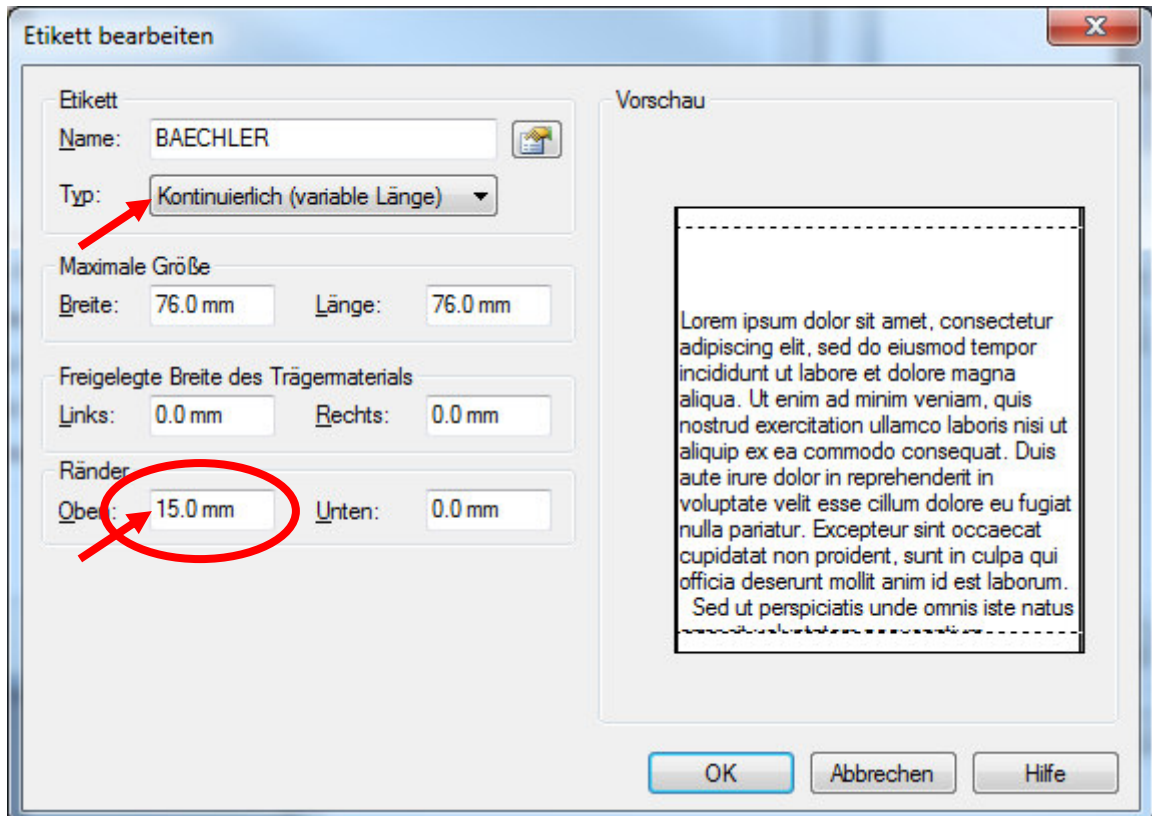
Etikett bearbeiten

Etikett
Name: BAECHLER
Typ: Kontinuierlich (variable Länge)

Maximale Größe
Breite: 76.0 mm Länge: 76.0 mm

Freigelegte Breite des Trägermaterials
Links: 0.0 mm Rechts: 0.0 mm

Ränder
Oben: 15.0 mm Unten: 0.0 mm

Vorschau

Lorem ipsum dolor sit amet, consectetur adipiscing elit, sed do eiusmod tempor incididunt ut labore et dolore magna aliqua. Ut enim ad minim veniam, quis nostrud exercitation ullamco laboris nisi ut aliquip ex ea commodo consequat. Duis aute irure dolor in reprehenderit in voluptate velit esse cillum dolore eu fugiat nulla pariatur. Excepteur sint occaecat cupidatat non proident, sunt in culpa qui officia deserunt mollit anim id est laborum. Sed ut perspiciatis unde omnis iste natus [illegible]

OK Abbrechen Hilfe